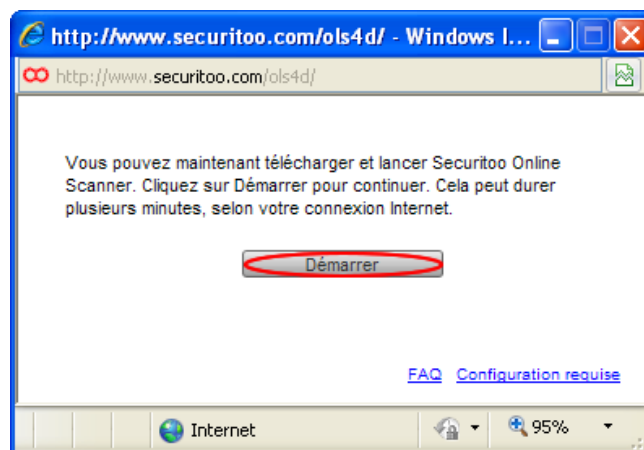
http://www.securitoo.com/ols4d/ - Windows I...

http://www.securitoo.com/ols4d/

Vous pouvez maintenant télécharger et lancer Securitoo Online Scanner. Cliquez sur Démarrer pour continuer. Cela peut durer plusieurs minutes, selon votre connexion Internet.

Démarrer

FAQ Configuration requise

Internet

95%